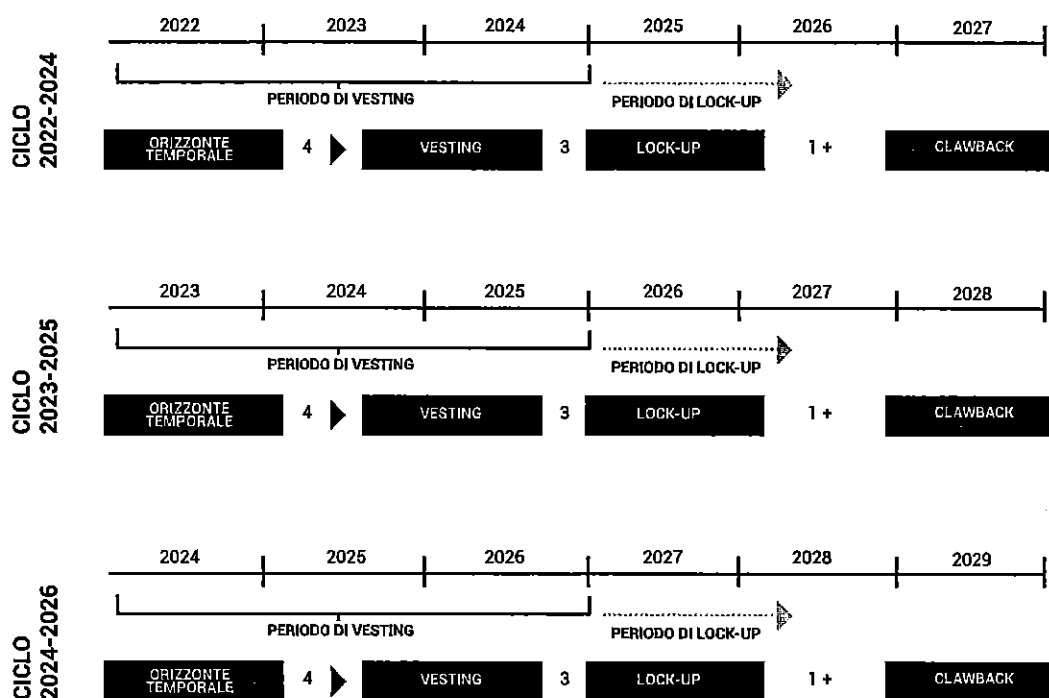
CICLO 2022-2024

2022 2023 2024 2025 2026 2027

PERIODO DI VESTING

PERIODO DI LOCK-UP

ORIZZONTE TEMPORALE 4 VESTING 3 LOCK-UP 1+ CLAWBACK

CICLO 2023-2025

2023 2024 2025 2026 2027 2028

PERIODO DI VESTING

PERIODO DI LOCK-UP

ORIZZONTE TEMPORALE 4 VESTING 3 LOCK-UP 1+ CLAWBACK

CICLO 2024-2026

2024 2025 2026 2027 2028 2029

PERIODO DI VESTING

PERIODO DI LOCK-UP

ORIZZONTE TEMPORALE 4 VESTING 3 LOCK-UP 1+ CLAWBACK